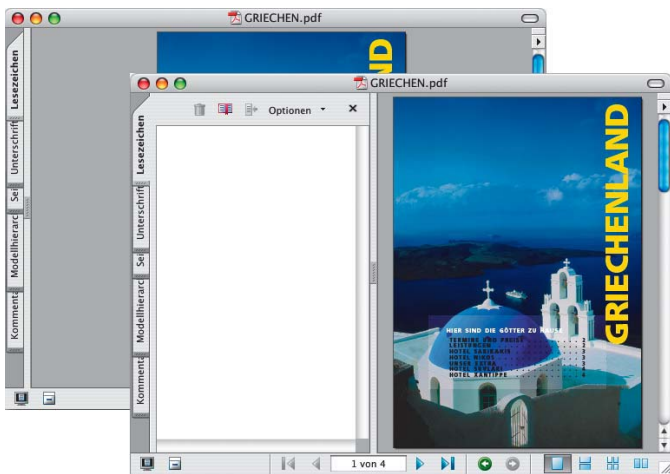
GRIECHEN.pdf

Lesezeichen
Unterschrift
Sei
Modellhierarc
Kommenta

GRIECHEN.pdf

Optionen

Lesezeichen
Unterschrift
Sei
Modellhierarc
Kommenta

GRIECHENLAND

HIER SIND DIE GÖTTER ZU HAUSE
TERMINE UND PREISE
LEISTUNGEN
HOTEL SABIKAKIS
HOTEL NIGHI
HOTEL RETHA
HOTEL PAVLAKI
HOTEL SANTIPPE

1 von 4